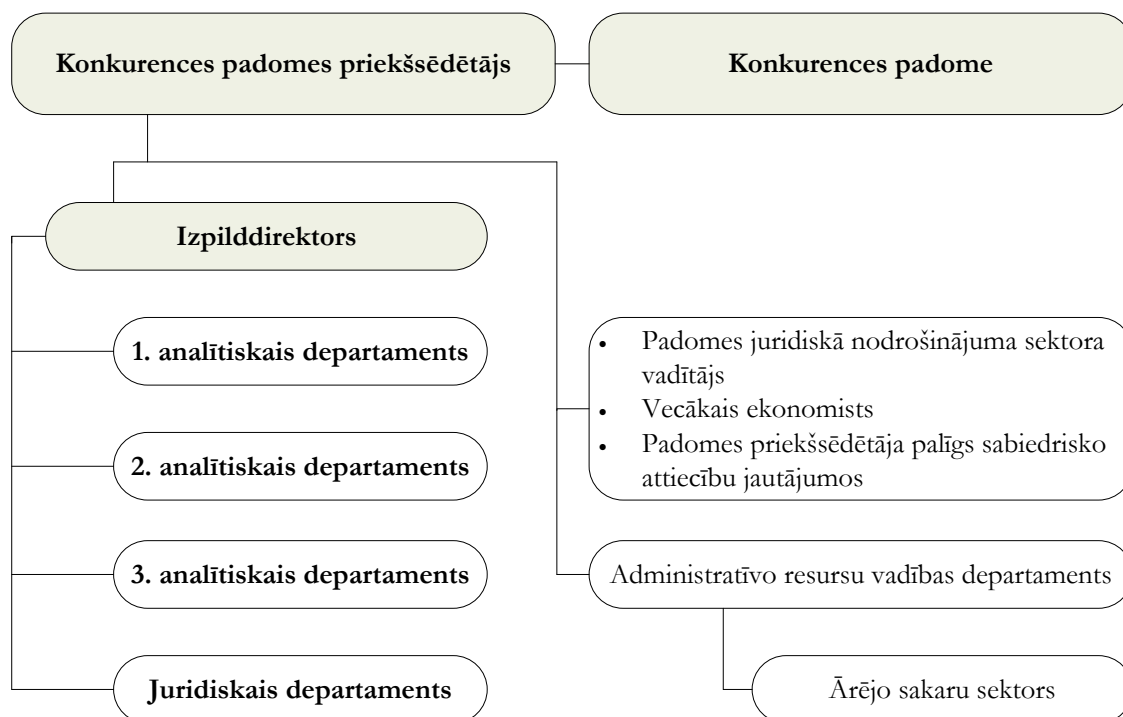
Konkurences padomes priekšsēdētājs

Konkurences padome

Izpilddirektors

1. analītiskais departaments

2. analītiskais departaments

3. analītiskais departaments

Juridiskais departaments

- Padomes juridiskā nodrošinājuma sektora vadītājs
- Vecākais ekonomists
- Padomes priekšsēdētāja palīgs sabiedrisko attiecību jautājumos

Administratīvo resursu vadības departaments

Ārējo sakaru sektors